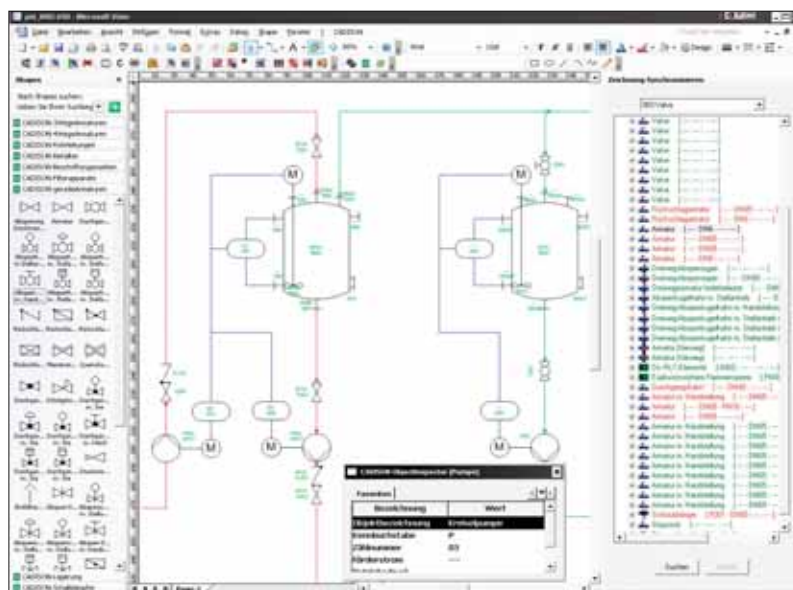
Datei Bearbeiten Ansicht Einfügen Format Extras Daten Shape Fenster ? CADISON

Shapes

CADISON Armaturen

CADISON Objektinspector (Pumpe)

| Bezeichnung | Wert |
|---|---|
| Objektbezeichnung | Kreiselpumpe |
| Kennbuchstabe | P |
| Zählnummer | 03 |
| Förderstrom | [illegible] |

M

Zeichnung Synchronisieren

Valve
Valve
Valve
Valve
Valve
Valve
Valve
Valve
Valve
Armatur
Armatur
Armatur
Armatur
Armatur
Armatur

Suchen

CADISON Rohrleitungen